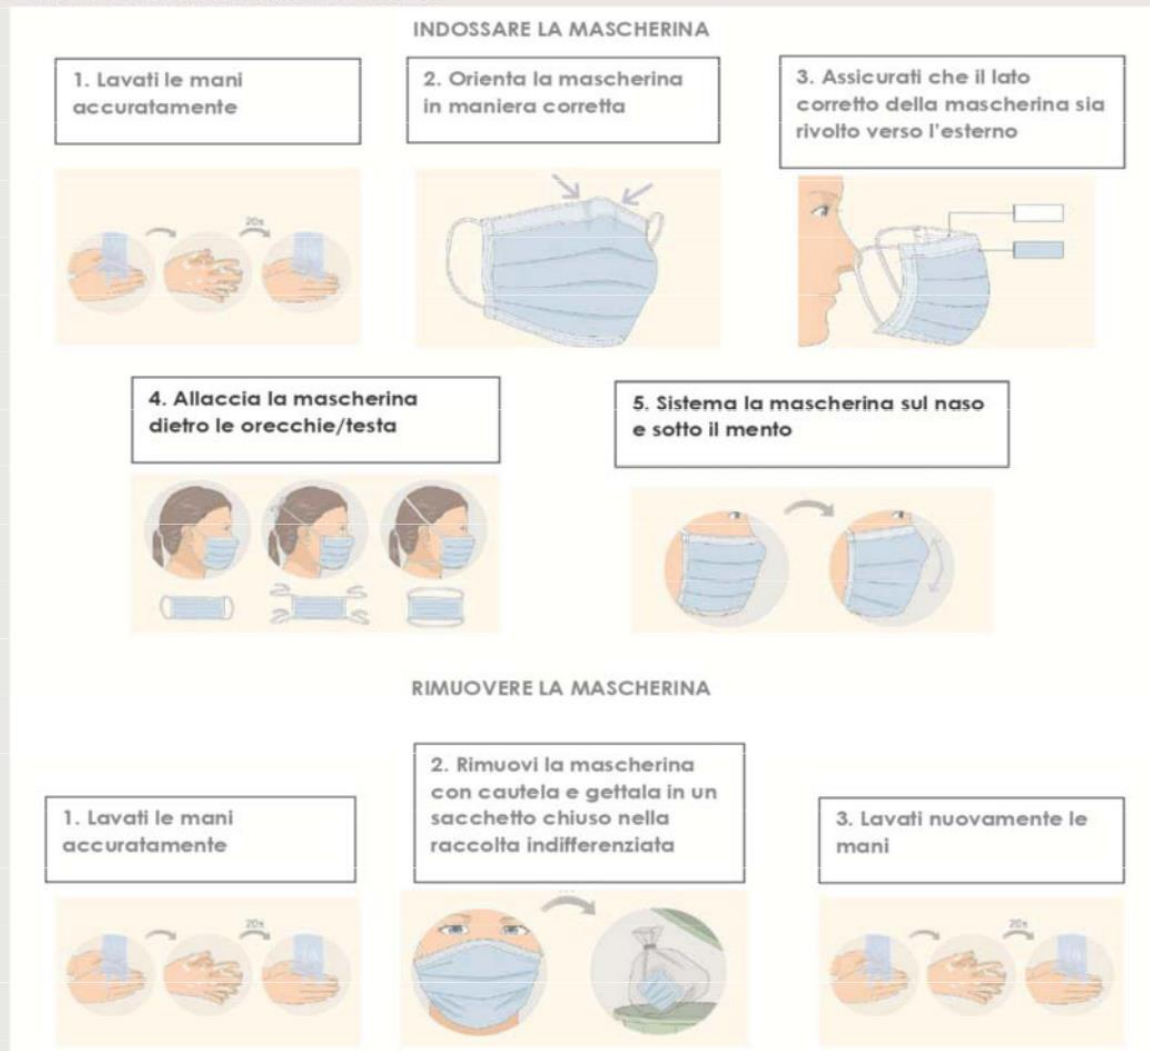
INDOSSARE LA MASCHERINA

1. Lavati le mani accuratamente

20s

2. Orienta la mascherina in maniera corretta

3. Assicurati che il lato corretto della mascherina sia rivolto verso l'esterno

4. Allaccia la mascherina dietro le orecchie/testa

5. Sistema la mascherina sul naso e sotto il mento

RIMUOVERE LA MASCHERINA

1. Lavati le mani accuratamente

20s

2. Rimuovi la mascherina con cautela e gettala in un sacchetto chiuso nella raccolta indifferenziata

3. Lavati nuovamente le mani

20s